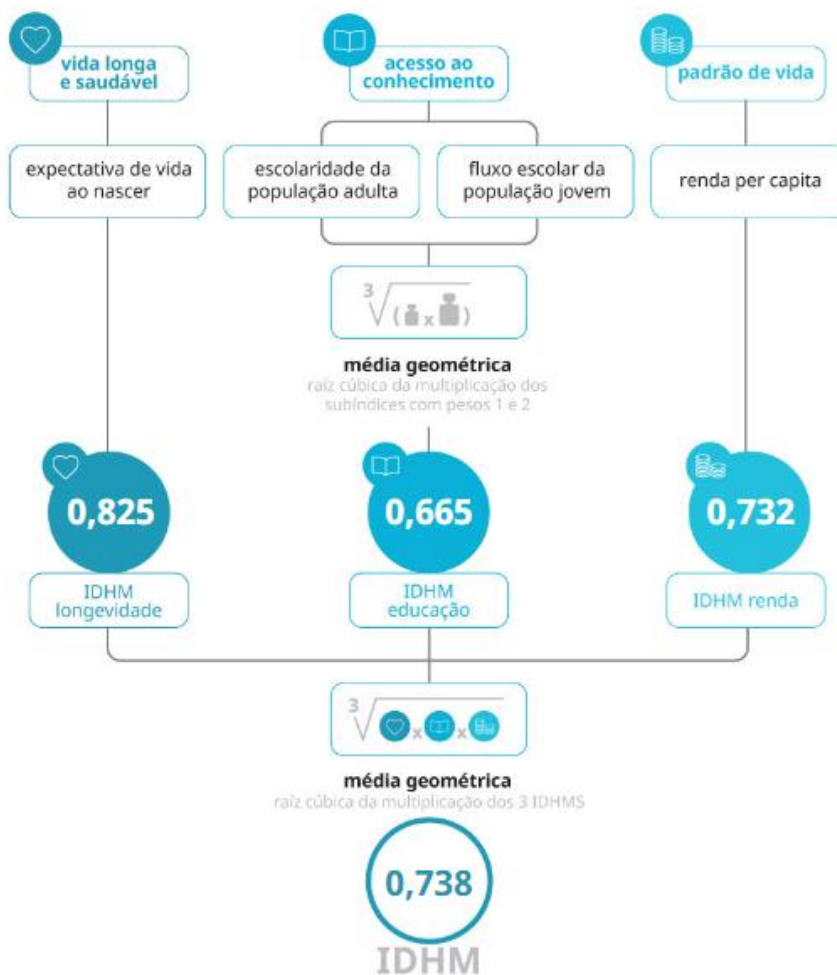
vida longa e saudável

acesso ao conhecimento

padrão de vida

expectativa de vida ao nascer

escolaridade da população adulta

fluxo escolar da população jovem

renda per capita

$\sqrt[3]{( \times )}$

média geométrica
raiz cúbica da multiplicação dos subíndices com pesos 1 e 2

0,825
IDHM longevidade

0,665
IDHM educação

0,732
IDHM renda

$\sqrt[3]{ \times \times }$

média geométrica
raiz cúbica da multiplicação dos 3 IDHMS

0,738
IDHM